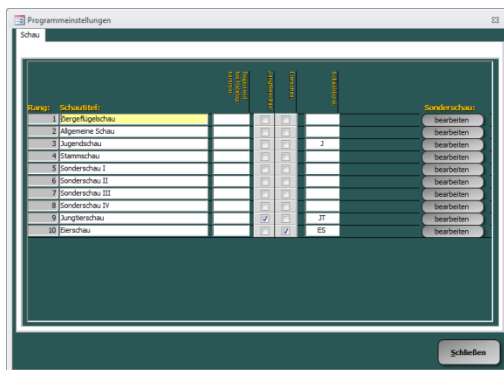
Programmeinstellungen

Schau

| Rang: | Schautitel: | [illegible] | Jungtierschau | Eierschau | Schaukürzel | Sonderschau: |
|---|---|---|---|---|---|---|
| 1 | Ziergeflügelschau | | ☐ | ☐ | | bearbeiten |
| 2 | Allgemeine Schau | | ☐ | ☐ | | bearbeiten |
| 3 | Jugendschau | | ☐ | ☐ | J | bearbeiten |
| 4 | Stammschau | | ☐ | ☐ | | bearbeiten |
| 5 | Sonderschau I | | ☐ | ☐ | | bearbeiten |
| 6 | Sonderschau II | | ☐ | ☐ | | bearbeiten |
| 7 | Sonderschau III | | ☐ | ☐ | | bearbeiten |
| 8 | Sonderschau IV | | ☐ | ☐ | | bearbeiten |
| 9 | Jungtierschau | | ☑ | ☐ | JT | bearbeiten |
| 10 | Eierschau | | ☐ | ☑ | ES | bearbeiten |

Schließen